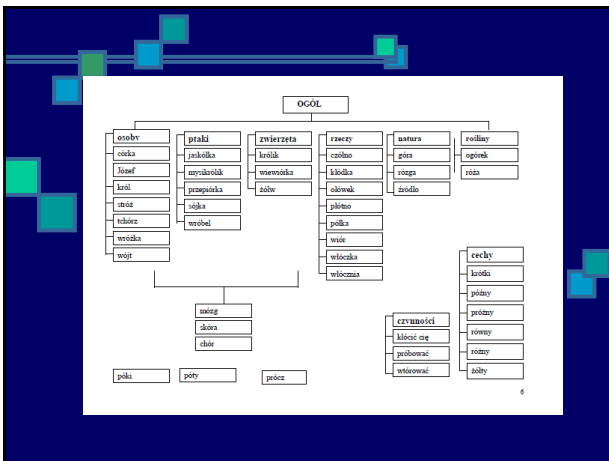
OGÓL

osoby
córka
Józef
król
stróż
tchórz
wróżka
wójt

ptaki
jaskółka
mysikrólik
przepiórka
sójka
wróbel

zwierzęta
królik
wiewiórka
żółw

rzeczy
czółno
kłódka
ołówek
płótno
półka
wiór
włóczka
włócznia

natura
góra
rózga
źródło

rośliny
ogórek
róża

mózg
skóra
chór

cechy
krótki
późny
próżny
równy
różny
żółty

czynności
kłócić się
próbować
wtórować

póki
póty
prócz

6